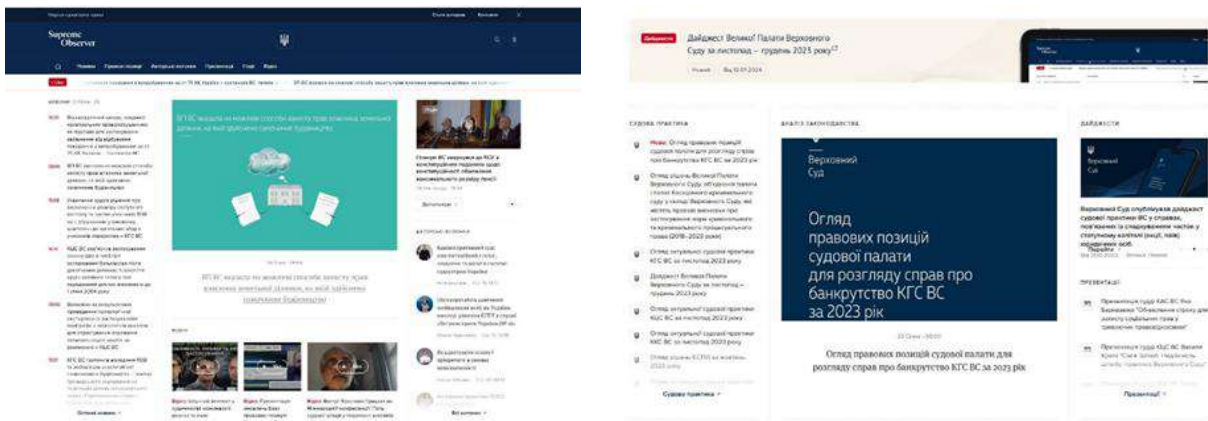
Supreme Observer

Дайджест Великої Палати Верховного Суду за листопад – грудень 2023 року

СУДОВА ПРАКТИКА

АНАЛІЗ ЗАКОНОДАВСТВА

ДАЙДЖЕСТИ

Верховний Суд

Огляд правових позицій судової палати для розгляду справ про банкрутство КГС ВС за 2023 рік

Огляд правових позицій судової палати для розгляду справ про банкрутство КГС ВС за 2023 рік

Верховний Суд

Верховний Суд оприлюднив дайджест судової практики ВС у справах, пов'язаних із стягненням частки у статутному капіталі (акції, паю) юридичних осіб

Дайджест Великої Палати Верховного Суду за листопад – грудень 2023 року

Огляд актуальної судової практики КЦС ВС за листопад 2023 року

Судова практика

ПРЕЗЕНТАЦІЇ

Презентації